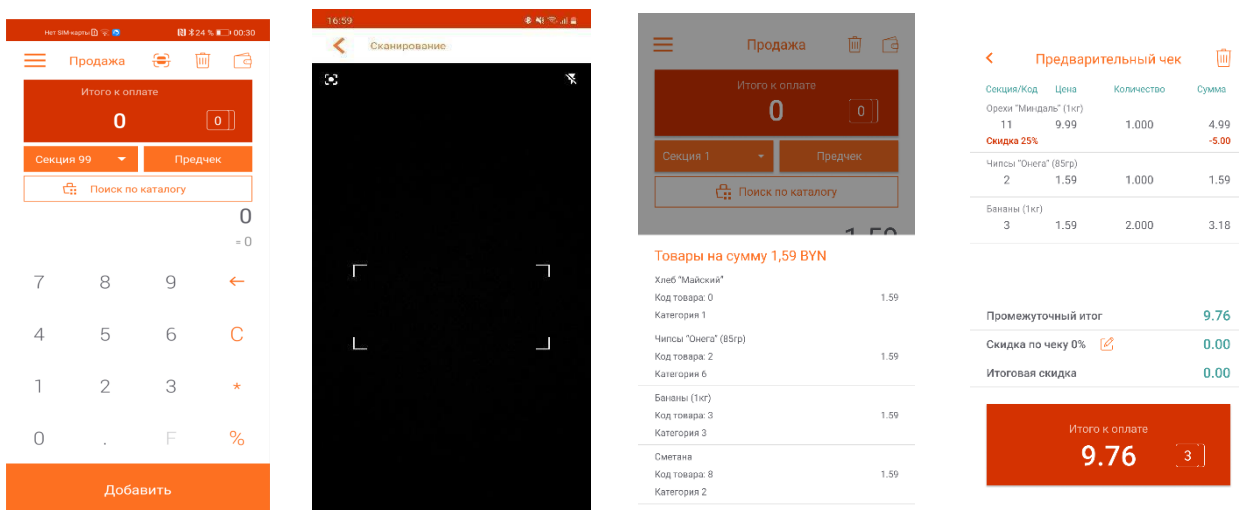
Нет SIM-карты 24 % 00:30

Продажа

Итого к оплате
0
0

Секция 99
Предчек

Поиск по каталогу

0
= 0

7 8 9 ←
4 5 6 C
1 2 3 *
0 . F %

Добавить

16:59

Сканирование

Продажа

Итого к оплате
0
0

Секция 1
Предчек

Поиск по каталогу

Товары на сумму 1,59 BYN

Хлеб "Майский"
Код товара: 0 1.59
Категория 1

Чипсы "Онега" (85гр)
Код товара: 2 1.59
Категория 6

Бананы (1кг)
Код товара: 3 1.59
Категория 3

Сметана
Код товара: 8 1.59
Категория 2

Предварительный чек

| Секция/Код | Цена | Количество | Сумма |
|---|---|---|---|
| Орехи "Миндаль" (1кг) | | | |
| 11 | 9.99 | 1.000 | 4.99 |
| Скидка 25% | | | -5.00 |
| Чипсы "Онега" (85гр) | | | |
| 2 | 1.59 | 1.000 | 1.59 |
| Бананы (1кг) | | | |
| 3 | 1.59 | 2.000 | 3.18 |

Промежуточный итог 9.76
Скидка по чеку 0% 0.00
Итоговая скидка 0.00

Итого к оплате
9.76
3